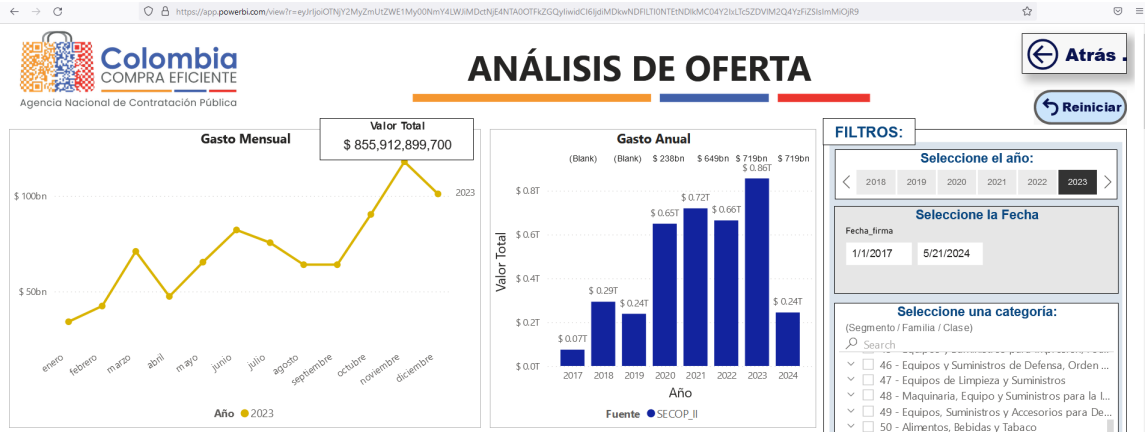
https://app.powerbi.com/view?r=eyJrIjoiOTNjY2MyZmUtZWE1My00NmY4LWJiMDctNjE4NTA0OTFkZGQyIiwidCI6IjdiMDkwNDFlLTI0NTEtNDkwMC04Y2IxLTc5ZDVlM2Q4YzFiZSIsImMiOjR9

Colombia
COMPRA EFICIENTE
Agencia Nacional de Contratación Pública

ANÁLISIS DE OFERTA

Atrás .

Reiniciar

Gasto Mensual

Valor Total
$ 855,912,899,700

$ 100bn
$ 50bn
2023

enero
febrero
marzo
abril
mayo
junio
julio
agosto
septiembre
octubre
noviembre
diciembre

Año ● 2023

Gasto Anual

(Blank) (Blank) $ 238bn $ 649bn $ 719bn $ 719bn

Valor Total
$ 0.8T
$ 0.6T
$ 0.4T
$ 0.2T
$ 0.0T

$ 0.07T
$ 0.29T
$ 0.24T
$ 0.65T
$ 0.72T
$ 0.66T
$ 0.86T
$ 0.24T

2017 2018 2019 2020 2021 2022 2023 2024
Año

Fuente ● SECOP_II

FILTROS:

Seleccione el año:
2018 2019 2020 2021 2022 2023

Seleccione la Fecha
Fecha_firma
1/1/2017
5/21/2024

Seleccione una categoría:
(Segmento / Familia / Clase)
Search
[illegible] - Equipos y Suministros para Impresión, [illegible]
46 - Equipos y Suministros de Defensa, Orden ...
47 - Equipos de Limpieza y Suministros
48 - Maquinaria, Equipo y Suministros para la I...
49 - Equipos, Suministros y Accesorios para De...
50 - Alimentos, Bebidas y Tabaco